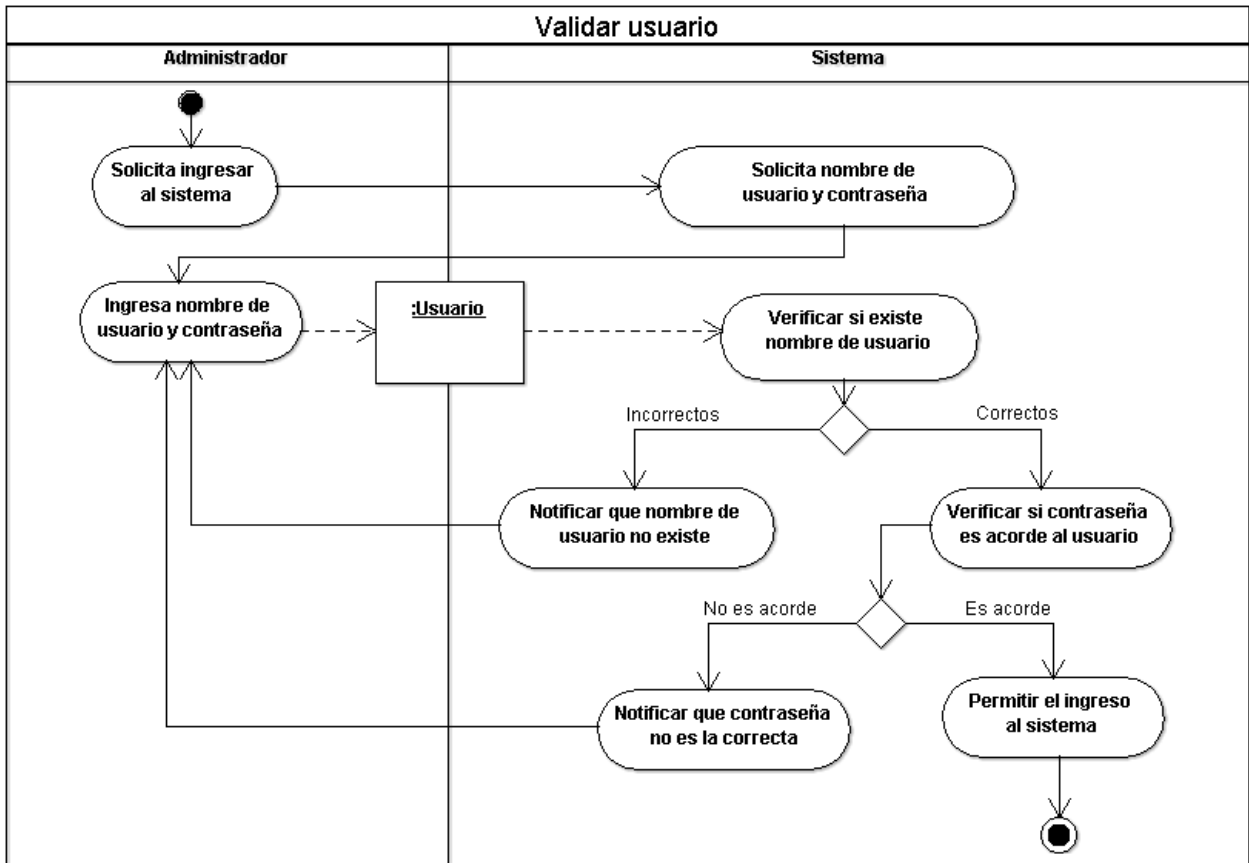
Validar usuario

Administrador

Sistema

Solicita ingresar al sistema

Solicita nombre de usuario y contraseña

Ingresa nombre de usuario y contraseña

:Usuario

Verificar si existe nombre de usuario

Incorrectos

Correctos

Notificar que nombre de usuario no existe

Verificar si contraseña es acorde al usuario

No es acorde

Es acorde

Notificar que contraseña no es la correcta

Permitir el ingreso al sistema